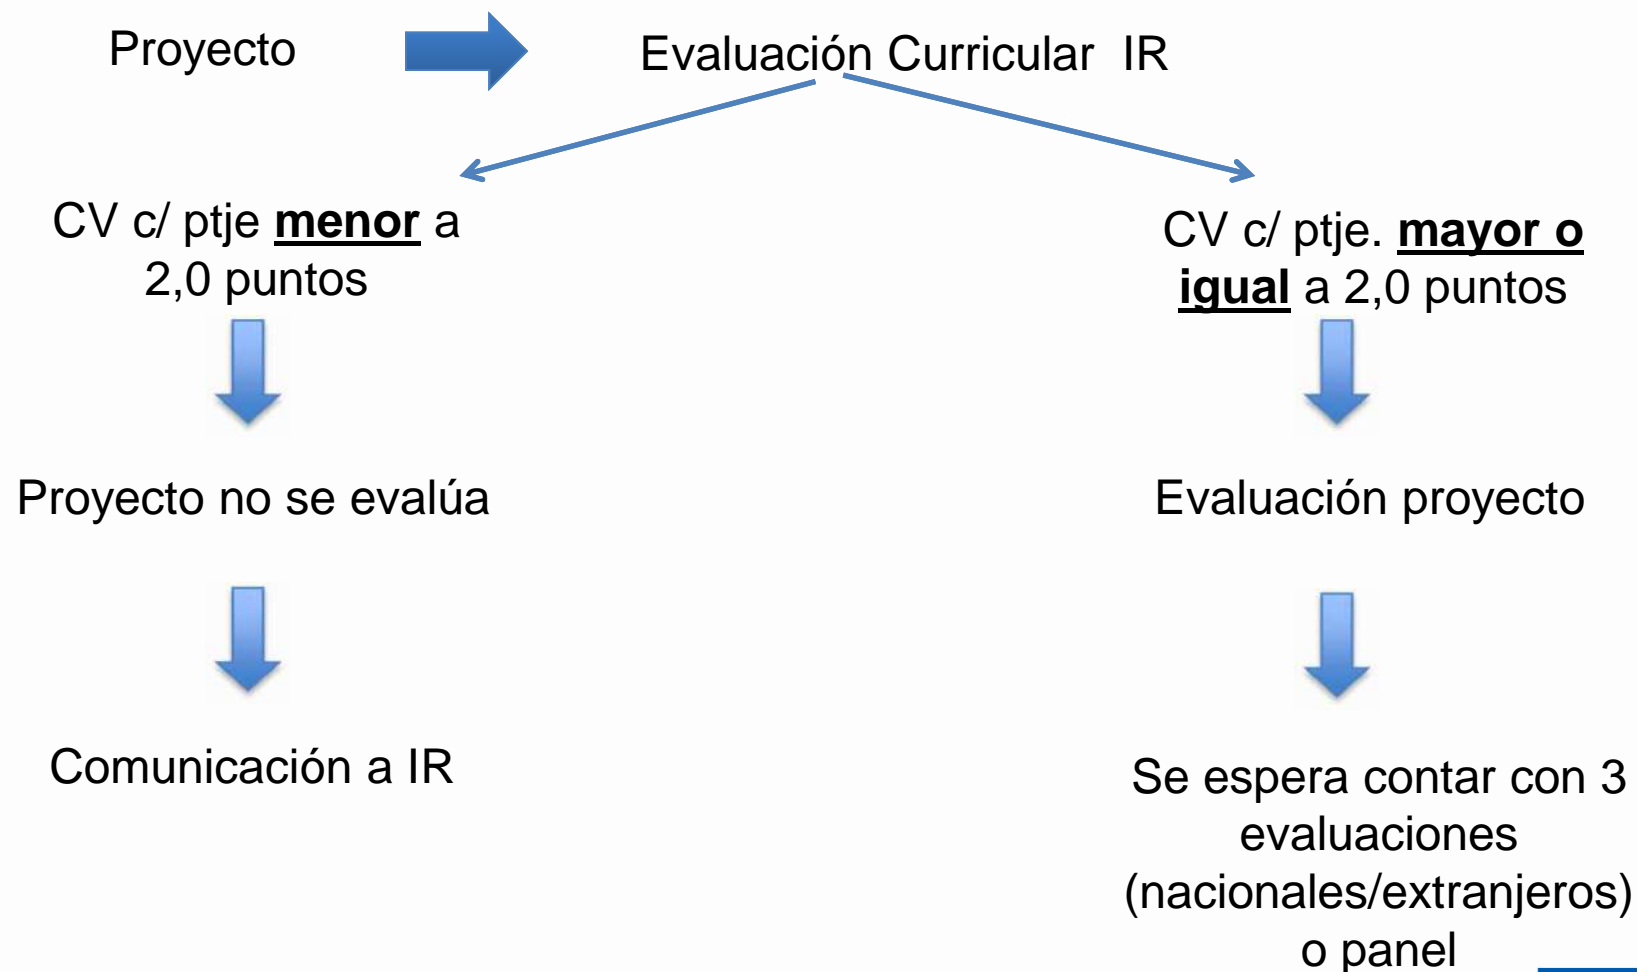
Proyecto

Evaluación Curricular IR

CV c/ ptje **menor** a 2,0 puntos

Proyecto no se evalúa

Comunicación a IR

CV c/ ptje. **mayor o igual** a 2,0 puntos

Evaluación proyecto

Se espera contar con 3 evaluaciones (nacionales/extranjeros) o panel